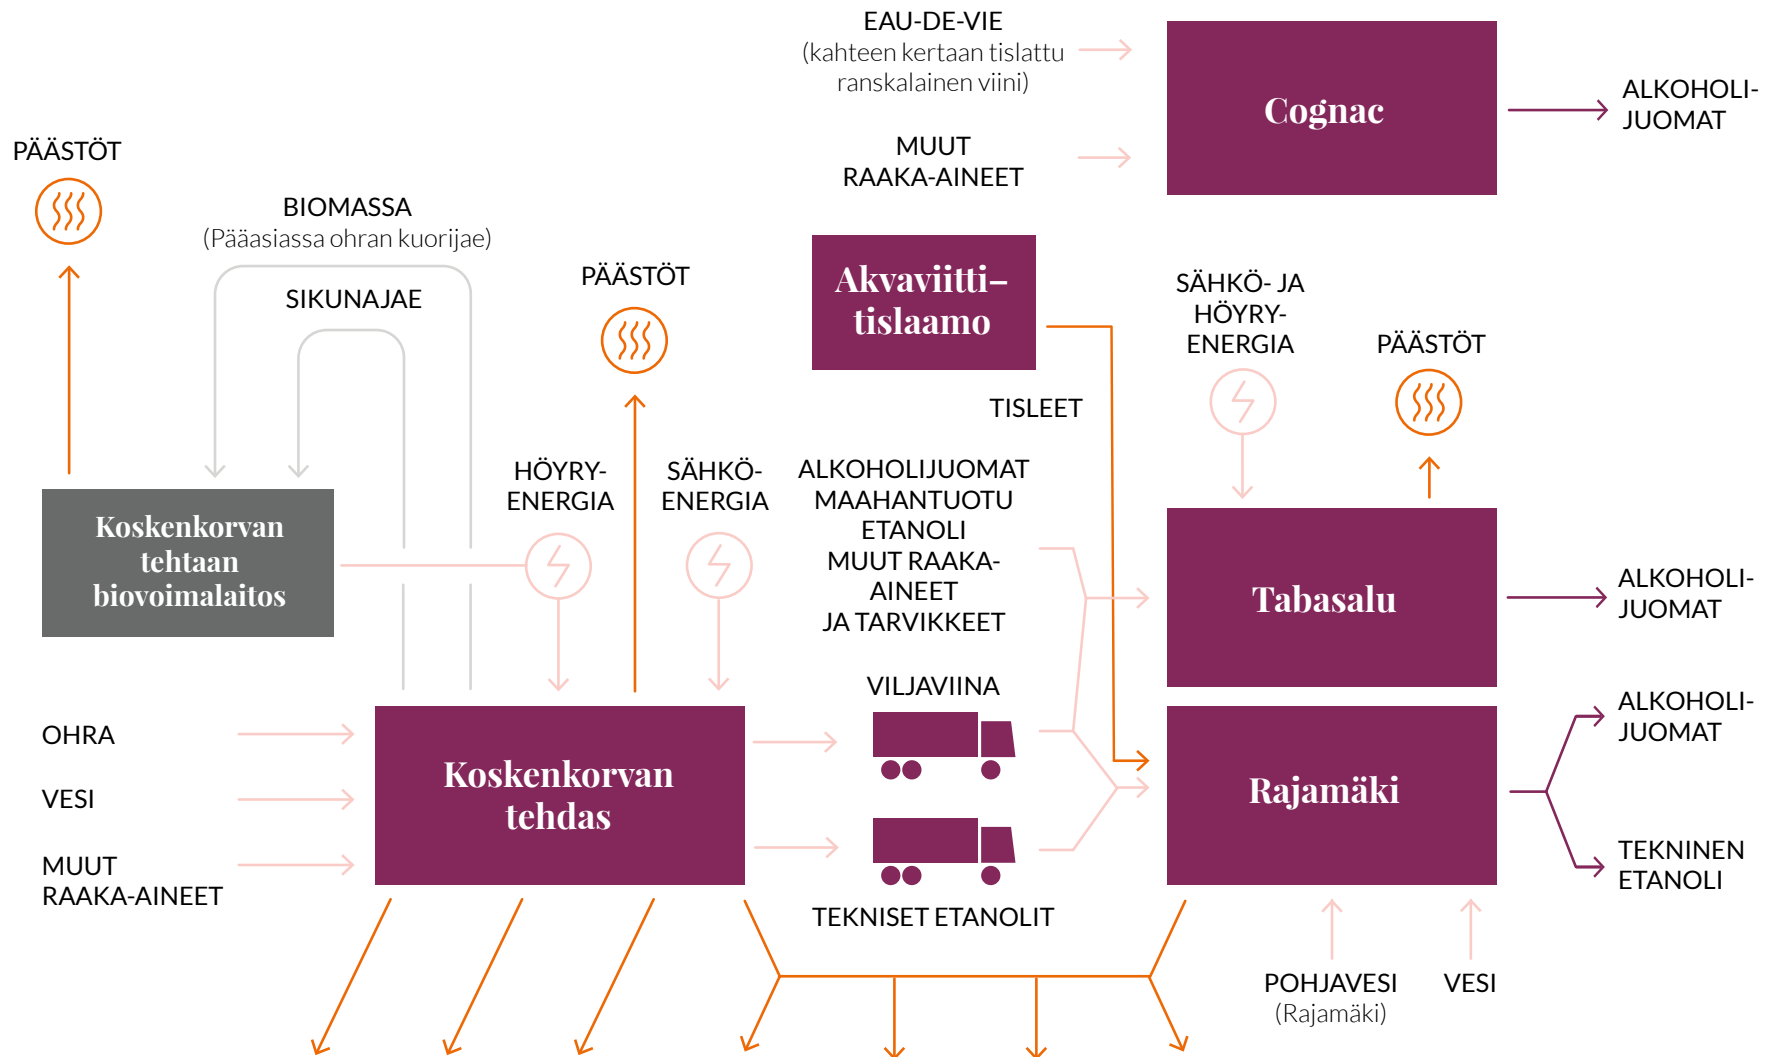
EAU-DE-VIE
(kahteen kertaan tislattu ranskalainen viini)

MUUT RAAKA-AINEET

Cognac

ALKOHOLI-JUOMAT

PÄÄSTÖT

BIOMASSA
(Pääasiassa ohran kuorijae)

SIKUNAJAE

PÄÄSTÖT

Akvaviitti–tislaamo

SÄHKÖ- JA HÖYRY-ENERGIA

PÄÄSTÖT

TISLEET

HÖYRY-ENERGIA

SÄHKÖ-ENERGIA

ALKOHOLIJUOMAT
MAAHANTUOTU ETANOLI
MUUT RAAKA-AINEET
JA TARVIKKEET

Koskenkorvan tehtaan biovoimalaitos

Tabasalu

ALKOHOLI-JUOMAT

VILJAVIINA

ALKOHOLI-JUOMAT

OHRA

VESI

MUUT RAAKA-AINEET

Koskenkorvan tehdas

Rajamäki

TEKNINEN ETANOLI

TEKNISET ETANOLIT

POHJAVESI
(Rajamäki)

VESI